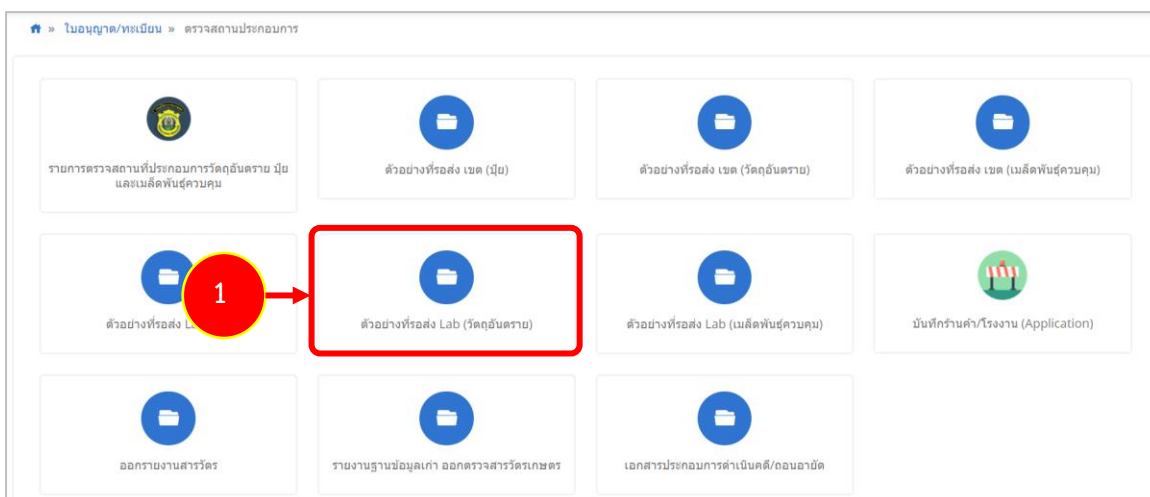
» ใบอนุญาต/ทะเบียน » ตรวจสถานประกอบการ

รายการตรวจสถานที่ประกอบการวัตถุอันตราย ปุ๋ย และเมล็ดพันธุ์ควบคุม

ตัวอย่างที่รอส่ง เขต (ปุ๋ย)

ตัวอย่างที่รอส่ง เขต (วัตถุอันตราย)

ตัวอย่างที่รอส่ง เขต (เมล็ดพันธุ์ควบคุม)

ตัวอย่างที่รอส่ง L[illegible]

1

ตัวอย่างที่รอส่ง Lab (วัตถุอันตราย)

ตัวอย่างที่รอส่ง Lab (เมล็ดพันธุ์ควบคุม)

บันทึกร้านค้า/โรงงาน (Application)

ออกรายงานสารวัตร

รายงานฐานข้อมูลเก่า ออกตรวจสารวัตรเกษตร

เอกสารประกอบการดำเนินคดี/ถอนอายัด